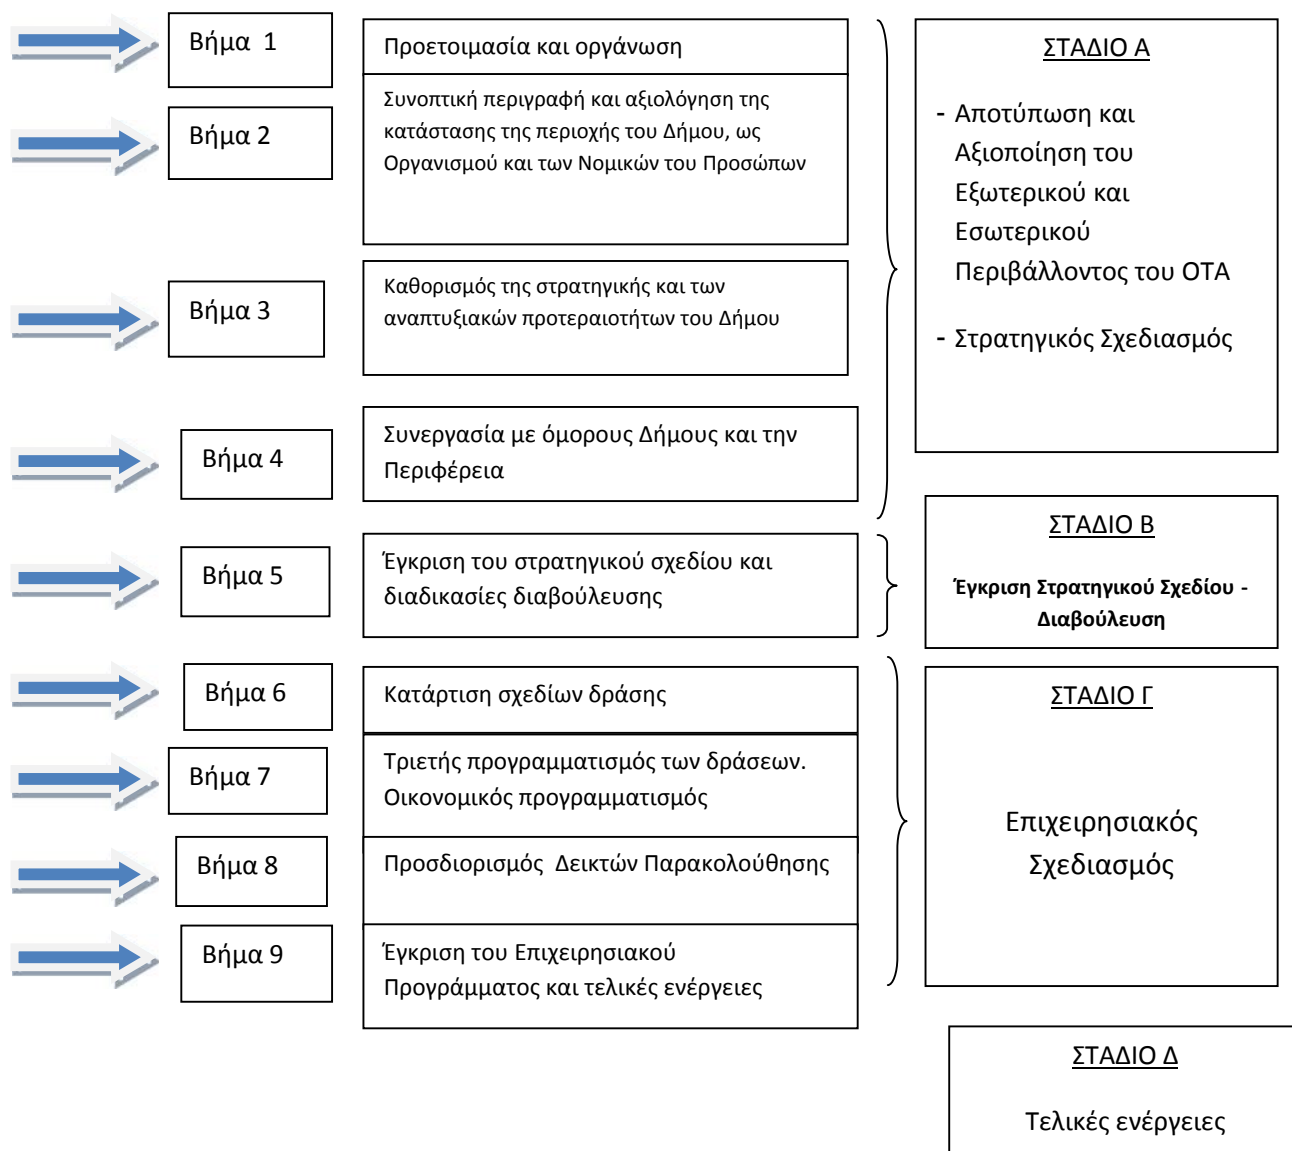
Βήμα 1

Προετοιμασία και οργάνωση

Βήμα 2

Συνοπτική περιγραφή και αξιολόγηση της κατάστασης της περιοχής του Δήμου, ως Οργανισμού και των Νομικών του Προσώπων

Βήμα 3

Καθορισμός της στρατηγικής και των αναπτυξιακών προτεραιοτήτων του Δήμου

Βήμα 4

Συνεργασία με όμορους Δήμους και την Περιφέρεια

ΣΤΑΔΙΟ Α

- Αποτύπωση και Αξιοποίηση του Εξωτερικού και Εσωτερικού Περιβάλλοντος του ΟΤΑ

- Στρατηγικός Σχεδιασμός

Βήμα 5

Έγκριση του στρατηγικού σχεδίου και διαδικασίες διαβούλευσης

ΣΤΑΔΙΟ Β

Έγκριση Στρατηγικού Σχεδίου - Διαβούλευση

Βήμα 6

Κατάρτιση σχεδίων δράσης

Βήμα 7

Τριετής προγραμματισμός των δράσεων. Οικονομικός προγραμματισμός

Βήμα 8

Προσδιορισμός Δεικτών Παρακολούθησης

Βήμα 9

Έγκριση του Επιχειρησιακού Προγράμματος και τελικές ενέργειες

ΣΤΑΔΙΟ Γ

Επιχειρησιακός Σχεδιασμός

ΣΤΑΔΙΟ Δ

Τελικές ενέργειες